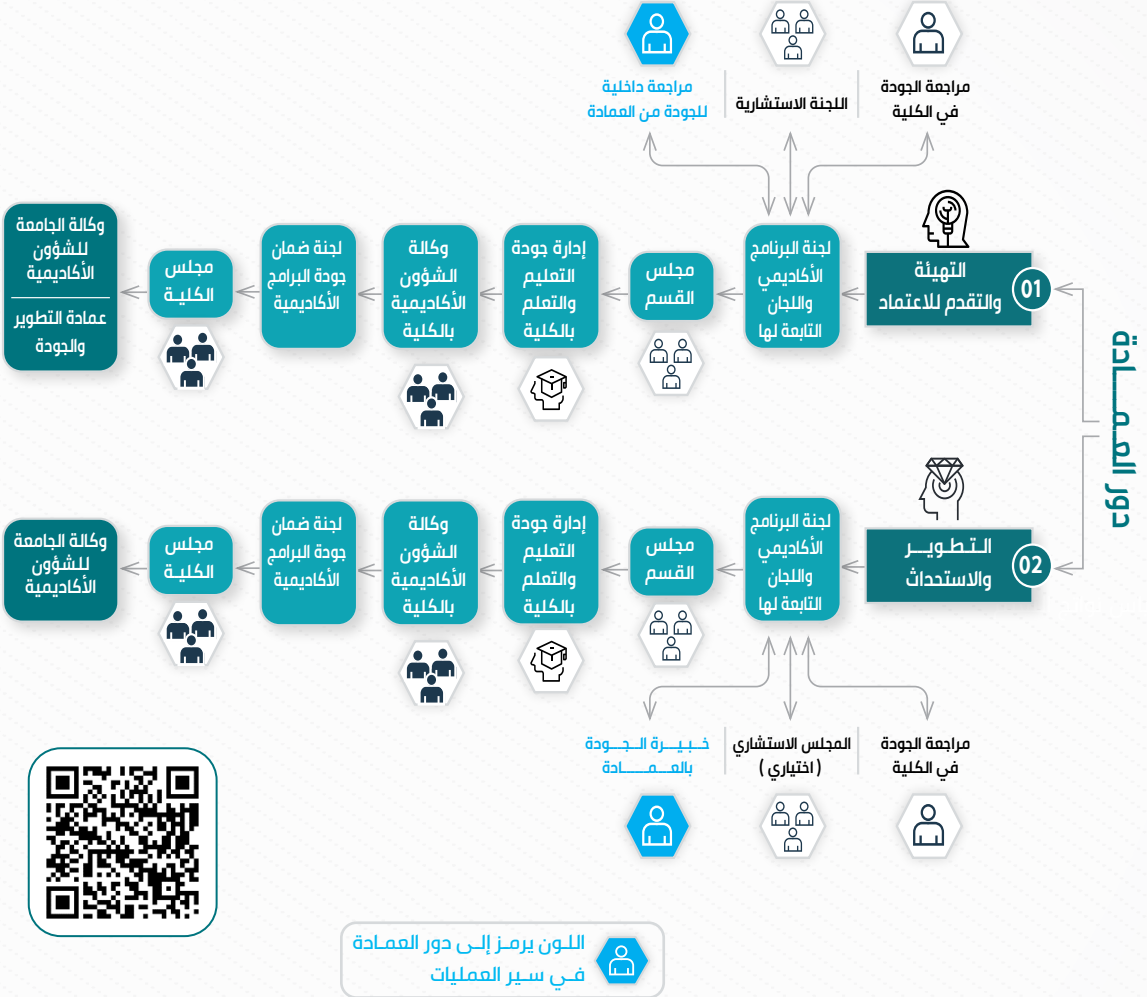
دور العـمـــادة

مراجعة الجودة في الكلية

اللجنة الاستشارية

مراجعة داخلية للجودة من العمادة

01
التهيئة والتقدم للاعتماد

لجنة البرنامج الأكاديمي واللجان التابعة لها

مجلس القسم

إدارة جودة التعليم والتعلم بالكلية

وكالة الشؤون الأكاديمية بالكلية

لجنة ضمان جودة البرامج الأكاديمية

مجلس الكليـة

وكالة الجامعة للشؤون الأكاديمية
عمادة التطوير والجودة

02
الـتـطـويـر والاستحداث

لجنة البرنامج الأكاديمي واللجان التابعة لها

مجلس القسم

إدارة جودة التعليم والتعلم بالكلية

وكالة الشؤون الأكاديمية بالكلية

لجنة ضمان جودة البرامج الأكاديمية

مجلس الكليـة

وكالة الجامعة للشؤون الأكاديمية

مراجعة الجودة في الكلية

المجلس الاستشاري (اختياري)

خـبـيـرة الـجـودة بالعـمــــادة

اللـون يرمـز إلـى دور العمـادة فـي سـير العمليات